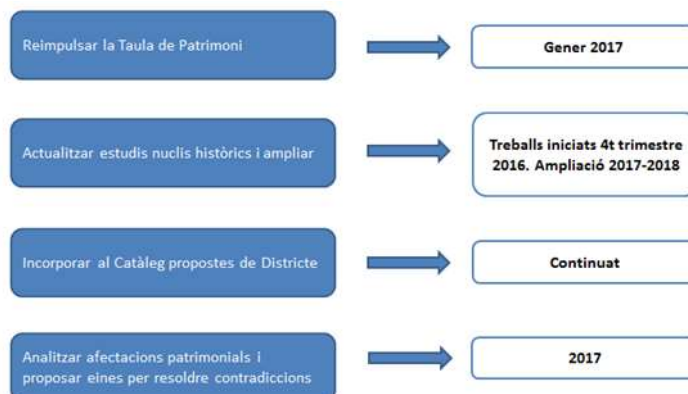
Reimpulsar la Taula de Patrimoni

Gener 2017

Actualitzar estudis nuclis històrics i ampliar

Treballs iniciats 4t trimestre 2016. Ampliació 2017-2018

Incorporar al Catàleg propostes de Districte

Continuat

Analitzar afectacions patrimonials i proposar eines per resoldre contradiccions

2017